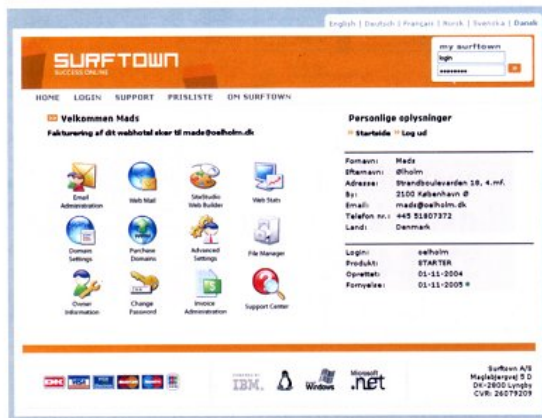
English | Deutsch | Français | Norsk | Svenska | Dansk

SURFTOWN
SUCCESS ONLINE

my surftown
login
••••••••

HOME LOGIN SUPPORT PRISLISTE OM SURFTOWN

Velkommen Mads
Fakturering af dit webhotel sker til mads@olholm.dk

Email Administration
Web Mail
SiteStudio Web Builder
Web Stats
Domain Settings
Purchase Domains
Advanced Settings
File Manager
Owner Information
Change Password
Invoice Administration
Support Center

Personlige oplysninger
Startside Log ud

| | |
|---|---|
| Fornavn: | Mads |
| Efternavn: | Ølholm |
| Adresse: | Strandboulevarden 18, 4.mf. |
| By: | 2100 København Ø |
| Email: | mads@olholm.dk |
| Telefon nr.: | +45 51807372 |
| Land: | Denmark |

| | |
|---|---|
| Login: | olholm |
| Produkt: | STARTER |
| Oprettet: | 01-11-2004 |
| Fornyelse: | 01-11-2005 |

IBM. Windows Microsoft .net

Surftown A/S
Magløbjergvej 5 D
DK-2800 Lyngby
CVR: 26079209